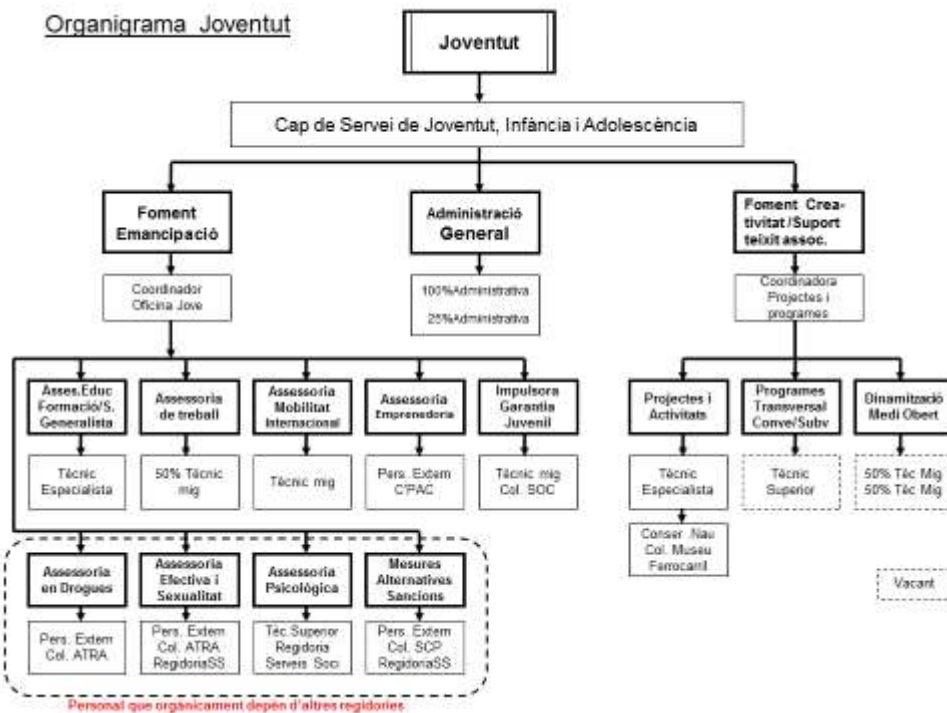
Organigrama Joventut

Joventut

Cap de Servei de Joventut, Infància i Adolescència

Foment Emancipació

Administració General

Foment Creativitat / Suport teixit assoc.

Coordinador Oficina Jove

100%Administrativa

25%Administrativa

Coordinadora Projectes i programes

Asses.Educ Formació/S. Generalista

Assessoria de treball

Assessoria Mobilitat Internacional

Assessoria Emprenedoria

Impulsora Garantia Juvenil

Tècnic Especialista

50% Tècnic mig

Tècnic mig

Pers. Extern C'PAC

Tècnic mig Col. SOC

Projectes i Activitats

Programes Transversal Conve/Subv

Dinamització Medi Obert

Tècnic Especialista

Tècnic Superior

50% Tèc Mig
50% Tèc Mig

Conser .Nau Col. Museu Ferrocarril

Vacant

Assessoria en Drogues

Assessoria Efectiva i Sexualitat

Assessoria Psicològica

Mesures Alternatives Sancions

Pers. Extern Col. ATRA

Pers. Extern Col. ATRA RegidoriaSS

Tèc.Superior Regidoria Serveis Soci

Pers. Extern Col. SCP RegidoriaSS

Personal que orgànicament depèn d'altres regidories